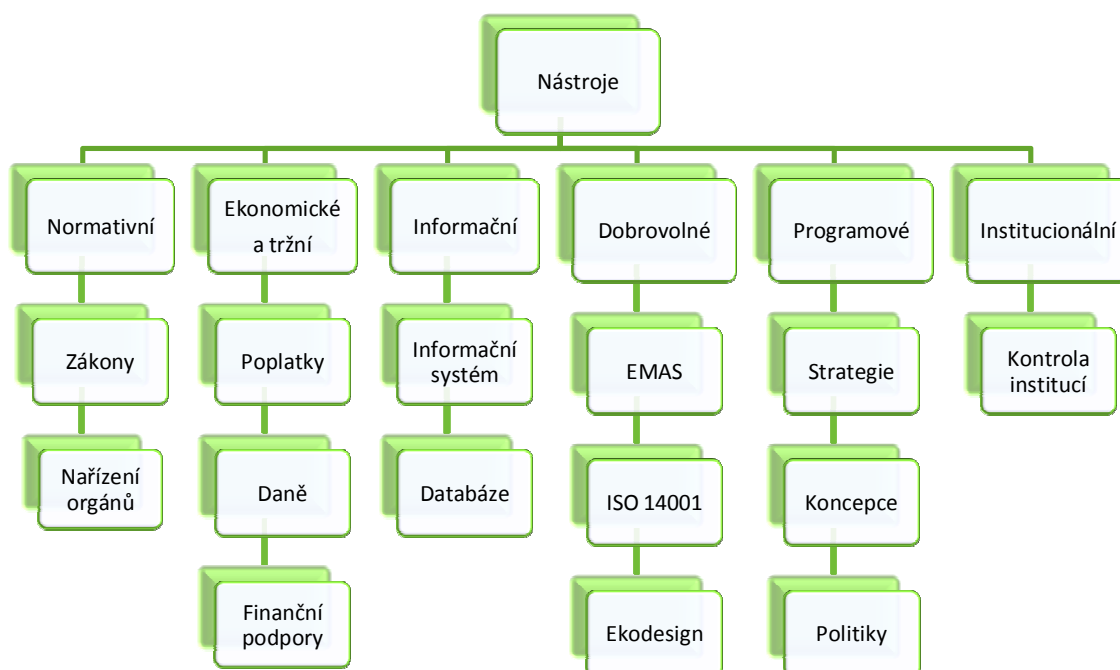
Nástroje

Normativní

Zákony

Nařízení orgánů

Ekonomické a tržní

Poplatky

Daně

Finanční podpory

Informační

Informační systém

Databáze

Dobrovolné

EMAS

ISO 14001

Ekodesign

Programové

Strategie

Koncepce

Politiky

Institucionální

Kontrola institucí